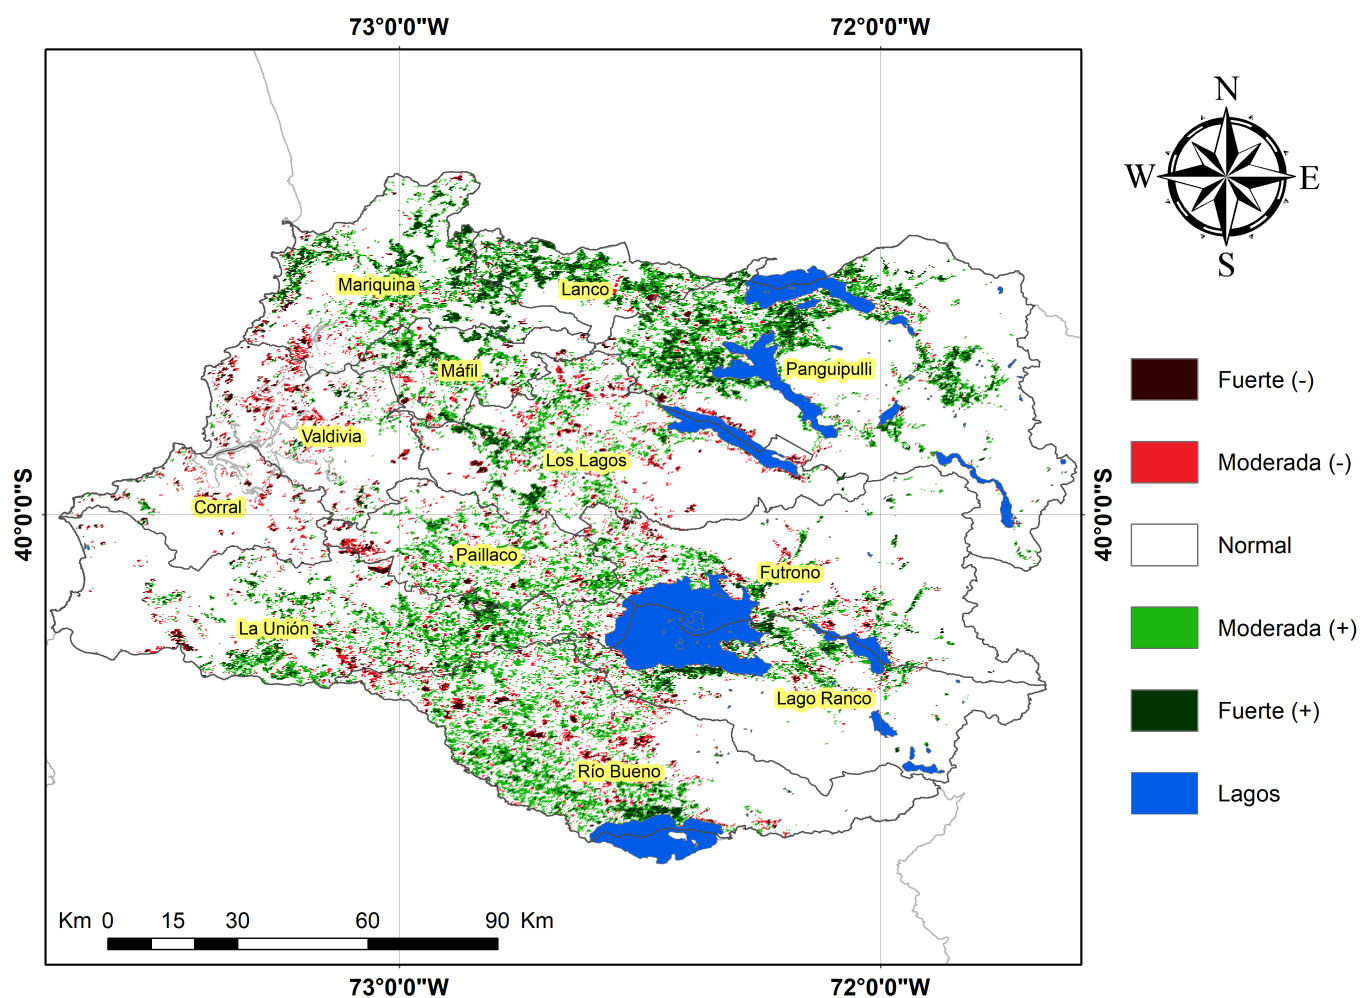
73°0'0"W
72°0'0"W

N
W
E
S

Mariquina
Lanco
Máfil
Panguipulli
Valdivia
Los Lagos
Corral
Paillaco
Futrono
La Unión
Lago Ranco
Río Bueno

40°0'0"S
40°0'0"S

Fuerte (-)
Moderada (-)
Normal
Moderada (+)
Fuerte (+)
Lagos

Km 0 15 30 60 90 Km

73°0'0"W
72°0'0"W